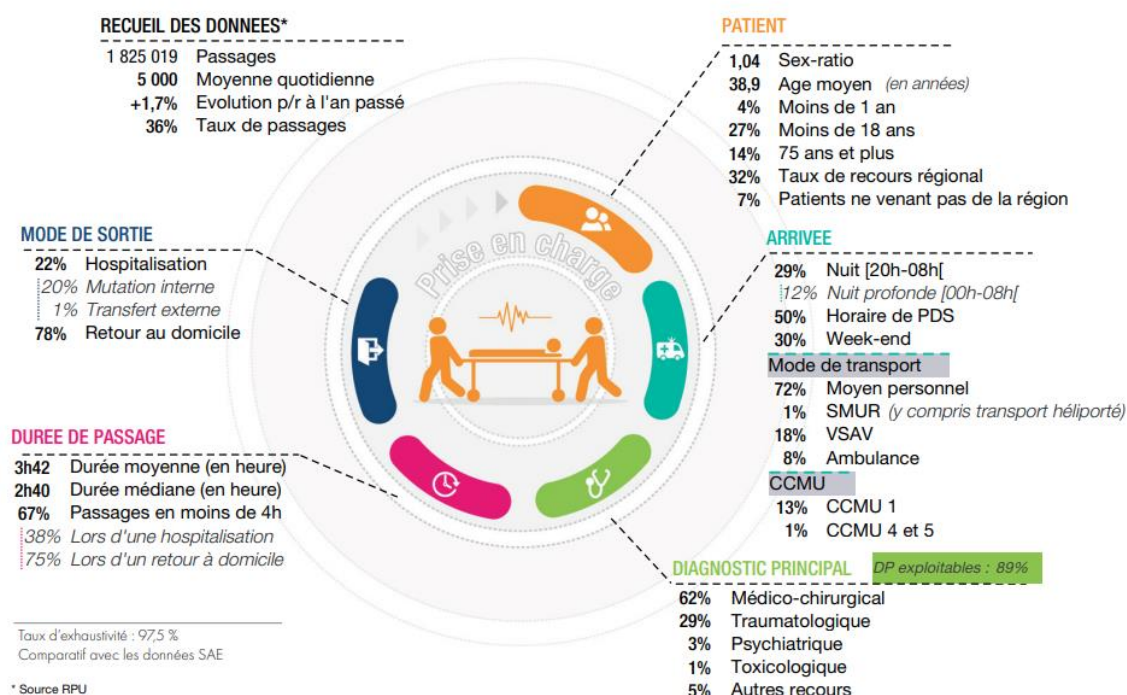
RECUEIL DES DONNEES*

1 825 019 Passages
5 000 Moyenne quotidienne
+1,7% Evolution p/r à l'an passé
36% Taux de passages

PATIENT

1,04 Sex-ratio
38,9 Age moyen (en années)
4% Moins de 1 an
27% Moins de 18 ans
14% 75 ans et plus
32% Taux de recours régional
7% Patients ne venant pas de la région

MODE DE SORTIE

22% Hospitalisation
20% Mutation interne
1% Transfert externe
78% Retour au domicile

Prise en charge

ARRIVEE

29% Nuit [20h-08h[
12% Nuit profonde [00h-08h[
50% Horaire de PDS
30% Week-end

Mode de transport

72% Moyen personnel
1% SMUR (y compris transport héliporté)
18% VSAV
8% Ambulance

CCMU

13% CCMU 1
1% CCMU 4 et 5

DUREE DE PASSAGE

3h42 Durée moyenne (en heure)
2h40 Durée médiane (en heure)
67% Passages en moins de 4h
38% Lors d'une hospitalisation
75% Lors d'un retour à domicile

DIAGNOSTIC PRINCIPAL DP exploitables : 89%

62% Médico-chirurgical
29% Traumatologique
3% Psychiatrique
1% Toxicologique
5% Autres recours

Taux d'exhaustivité : 97,5 %
Comparatif avec les données SAE

* Source RPU